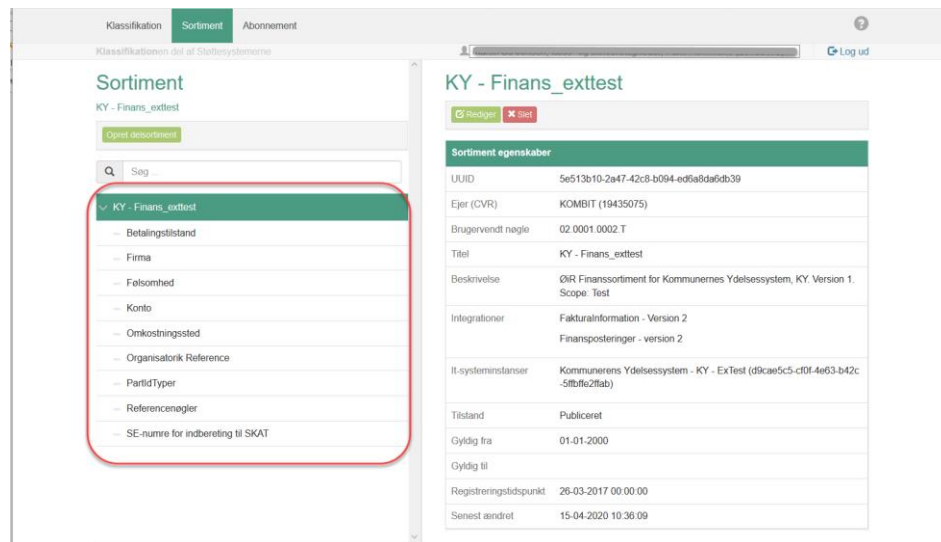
Klassifikation Sortiment Abonnement

Klassifikationen del af Støttesystemerne

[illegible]

Log ud

Sortiment

KY - Finans_exttest

Opret delsortiment

Søg ...

KY - Finans_exttest

Betalingstilstand

Firma

Følsomhed

Konto

Omkostningssted

Organisatorik Reference

PartIdTyper

Referencenøgler

SE-numre for indberetning til SKAT

KY - Finans_exttest

Rediger Slet

| Sortiment egenskaber | |
|---|---|
| UUID | 5e513b10-2a47-42c8-b094-ed6a8da6db39 |
| Ejer (CVR) | KOMBIT (19435075) |
| Brugervendt nøgle | 02.0001.0002.T |
| Titel | KY - Finans_exttest |
| Beskrivelse | ØiR Finanssortiment for Kommunernes Ydelsessystem, KY. Version 1. Scope: Test |
| Integrationer | FakturaInformation - Version 2<br>Finansposteringer - version 2 |
| It-systeminstanser | Kommunerens Ydelsessystem - KY - ExTest (d9cae5c5-cf0f-4e63-b42c-5ffbffe2ffab) |
| Tilstand | Publiceret |
| Gyldig fra | 01-01-2000 |
| Gyldig til | |
| Registreringstidspunkt | 26-03-2017 00:00:00 |
| Senest ændret | 15-04-2020 10:36:09 |